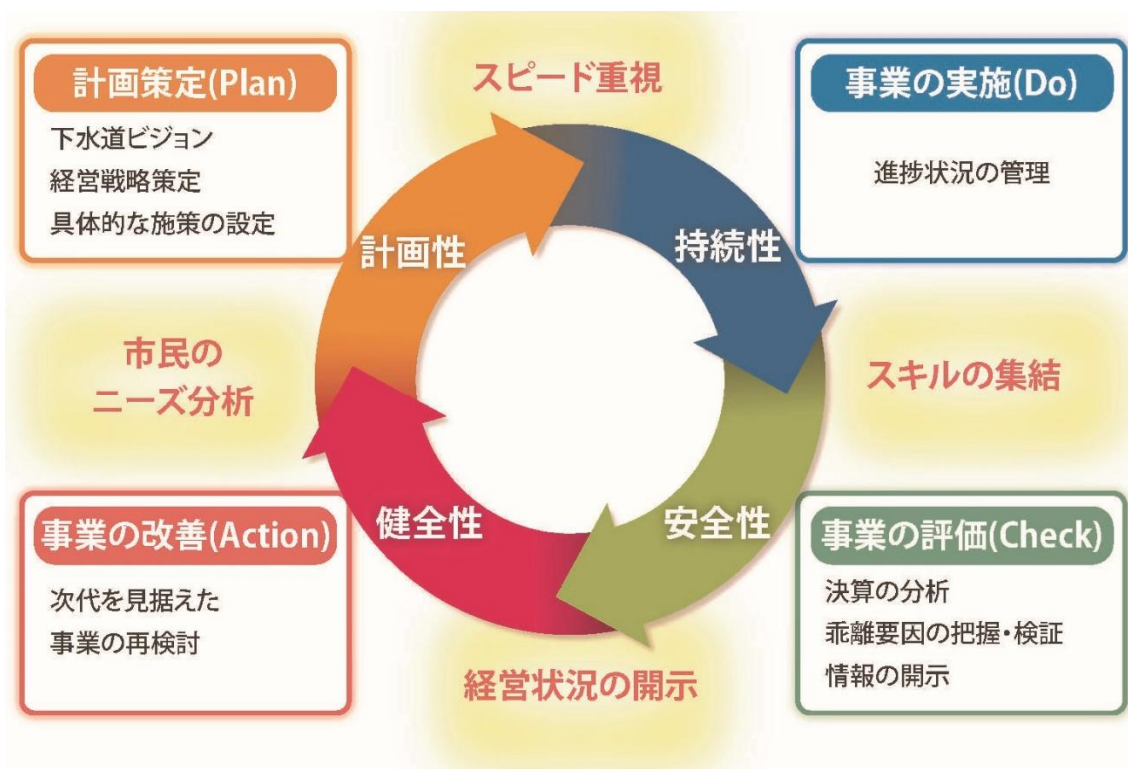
計画策定(Plan)

下水道ビジョン
経営戦略策定
具体的な施策の設定

スピード重視

事業の実施(Do)

進捗状況の管理

計画性

持続性

市民の
ニーズ分析

スキルの集結

健全性

安全性

事業の改善(Action)

次代を見据えた
事業の再検討

事業の評価(Check)

決算の分析
乖離要因の把握・検証
情報の開示

経営状況の開示